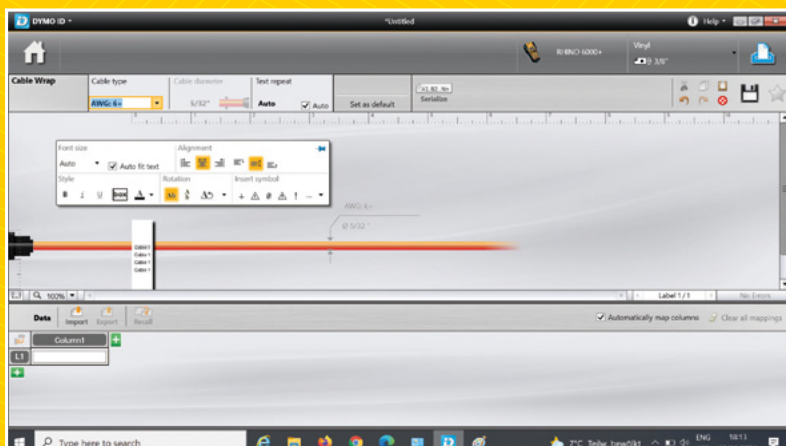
DYMO ID ▾

*Untitled

Help ▾

RHINO 6000+

Vinyl

3/8"

Cable Wrap

Cable type

AWG: 6+

Cable diameter

5/32"

Text repeat

Auto

Auto

Set as default

Serialize

Font size

Auto

Auto fit text

Alignment

Style

Rotation

Insert symbol

AWG: 6+

Ø 5/32"

Cable 1
Cable 1
Cable 1
Cable 1

100%

Label 1 / 1

No Errors

Data

Import

Export

Recall

Automatically map columns

Clear all mappings

Column1

L1

Type here to search

2°C Teilw. bewölkt

ENG

18:13